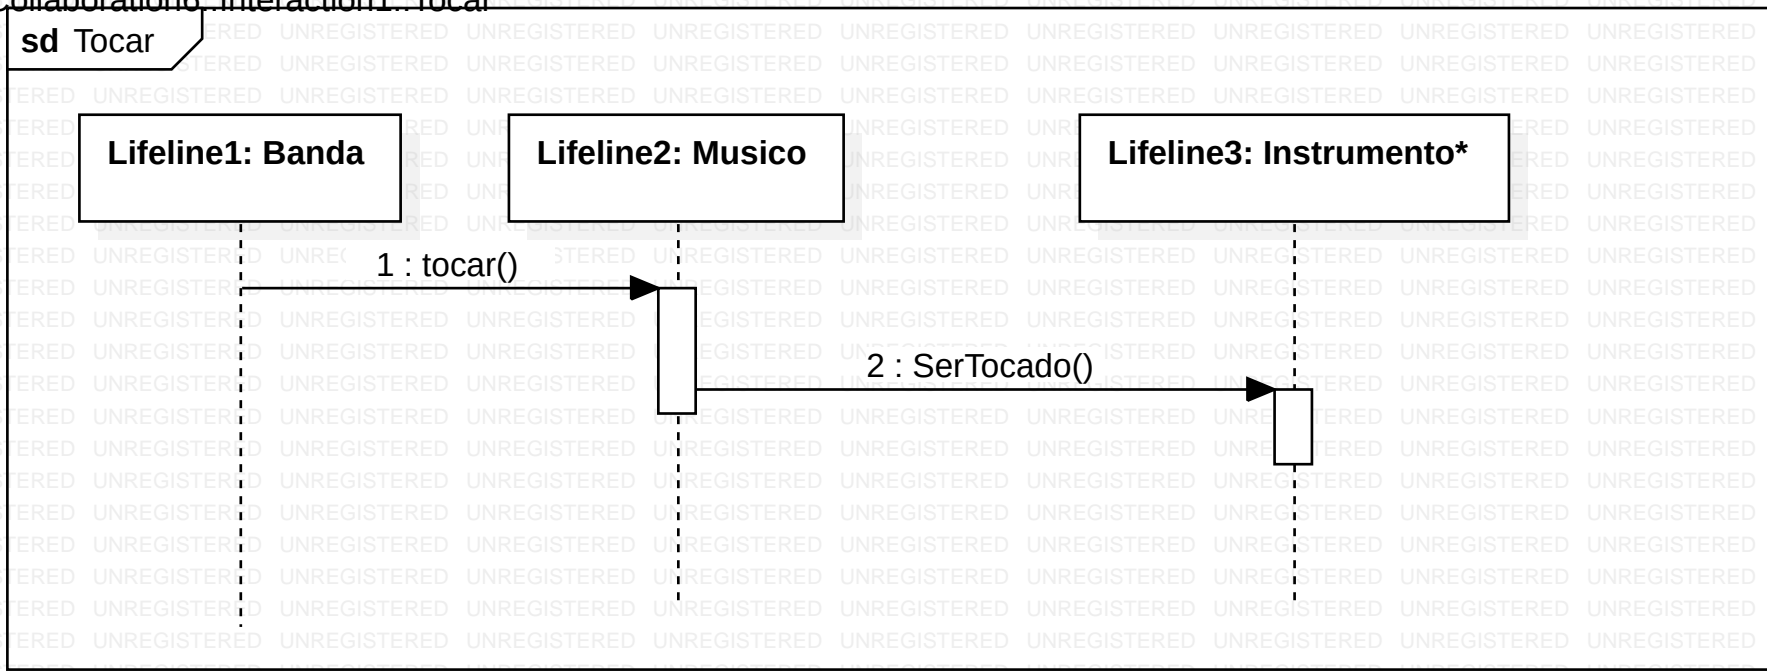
ollaboration0::Interaction1::Tocar

sd Tocar

Lifeline1: Banda

Lifeline2: Musico

Lifeline3: Instrumento*

1 : tocar()

2 : SerTocado()

UNREGISTERED UNREGISTERED UNREGISTERED UNREGISTERED UNREGISTERED UNREGISTERED UNREGISTERED UNREGISTERED UNREGISTERED